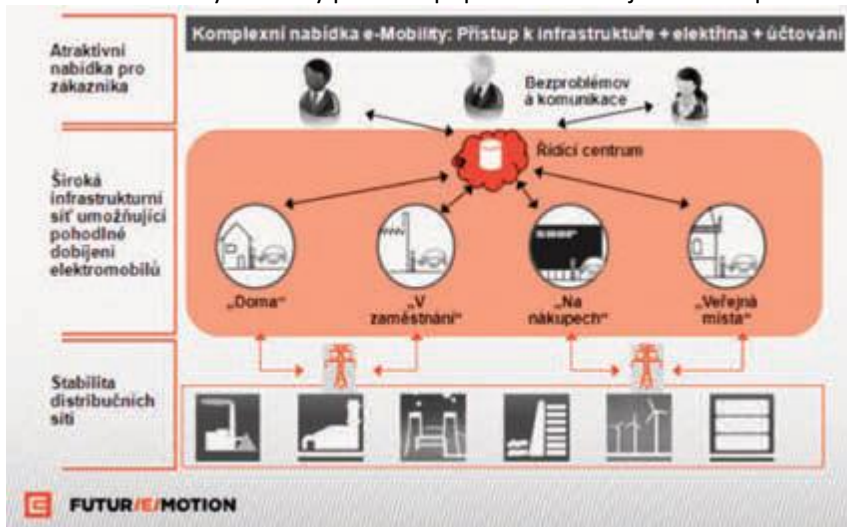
Atraktivní nabídka pro zákazníka

Komplexní nabídka e-Mobility: Přístup k infrastruktuře + elektřina + účtování

Bezproblémová komunikace

Široká infrastrukturní síť umožňující pohodlné dobíjení elektromobilů

Řídicí centrum

„Doma"

„V zaměstnání"

„Na nákupech"

„Veřejná místa"

Stabilita distribučních sítí

FUTUR/E/MOTION